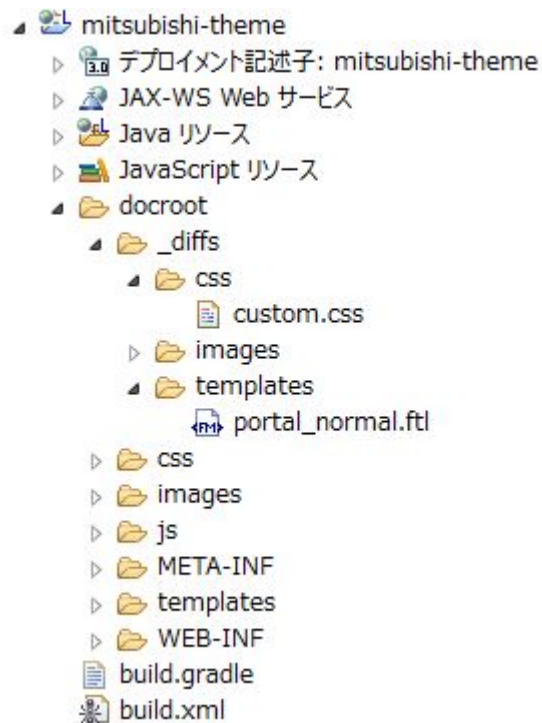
mitsubishi-theme
デプロイメント記述子: mitsubishi-theme
JAX-WS Web サービス
Java リソース
JavaScript リソース
docroot
_diffs
css
custom.css
images
templates
portal_normal.ftl
css
images
js
META-INF
templates
WEB-INF
build.gradle
build.xml